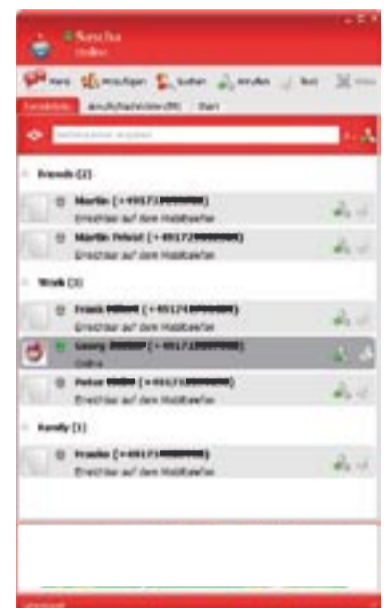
Nascha
Online

Menü Hinzufügen Suchen Anrufen Text Video

Kontaktliste Anrufs/Nachrichten(20) Start

Suchbegriff eingeben

Friends (2)

Martin (+49172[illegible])
Erreichbar auf dem Mobiltelefon

Martin Privat (+49172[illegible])
Erreichbar auf dem Mobiltelefon

Work (3)

Frank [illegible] (+49174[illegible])
Erreichbar auf dem Mobiltelefon

Georg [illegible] (+49172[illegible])
Online

Peter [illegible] (+49172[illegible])
Erreichbar auf dem Mobiltelefon

Family (1)

Frauke (+49172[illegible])
Erreichbar auf dem Mobiltelefon

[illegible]